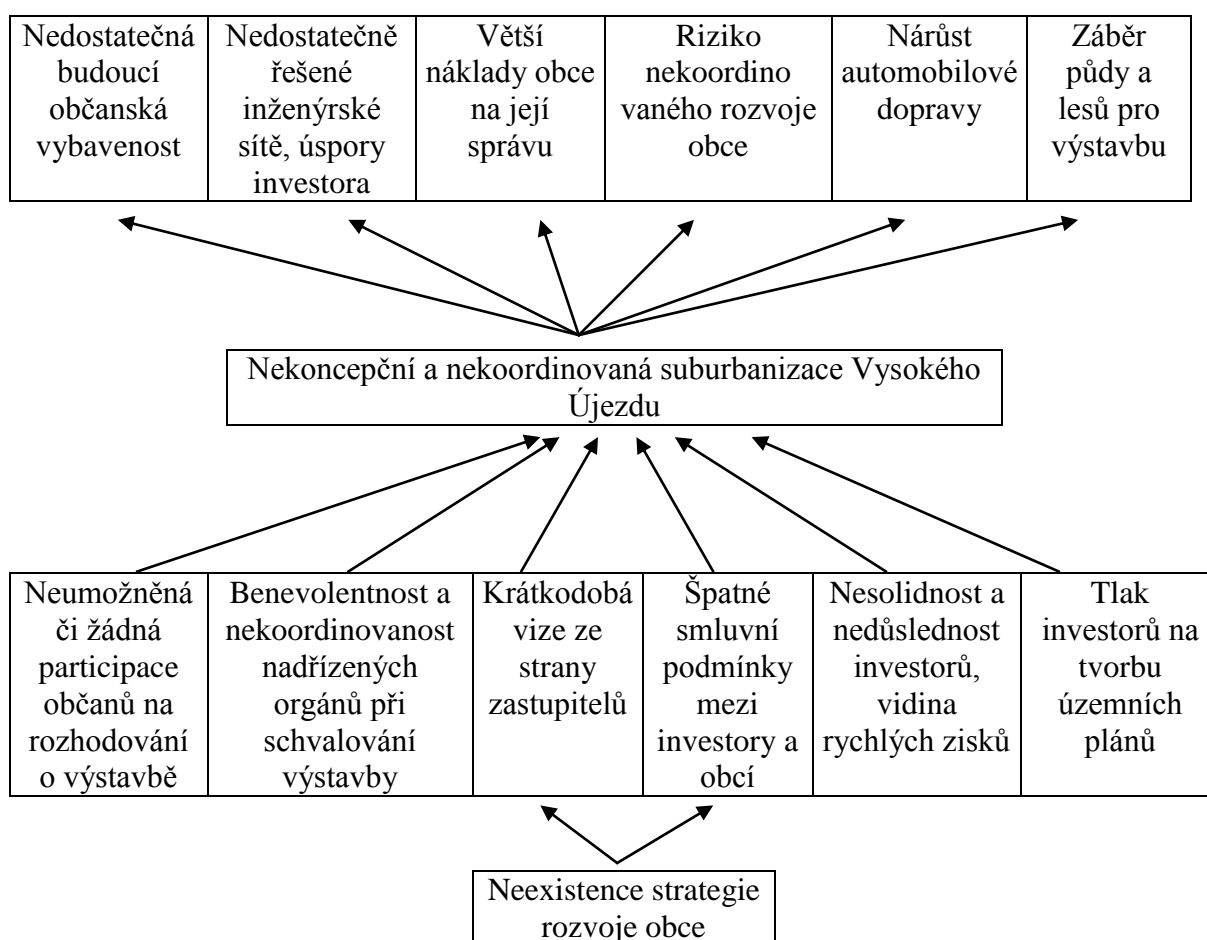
| Nedostatečná budoucí občanská vybavenost | Nedostatečně řešené inženýrské sítě, úspory investora | Větší náklady obce na její správu | Riziko nekoordino vaného rozvoje obce | Nárůst automobilové dopravy | Záběr půdy a lesů pro výstavbu |
|---|---|---|---|---|---|

Nekoncepční a nekoordinovaná suburbanizace Vysokého Újezdu

| Neumožněná či žádná participace občanů na rozhodování o výstavbě | Benevolentnost a nekoordinovanost nadřízených orgánů při schvalování výstavby | Krátkodobá vize ze strany zastupitelů | Špatné smluvní podmínky mezi investory a obcí | Nesolidnost a nedůslednost investorů, vidina rychlých zisků | Tlak investorů na tvorbu územních plánů |
|---|---|---|---|---|---|

Neexistence strategie rozvoje obce